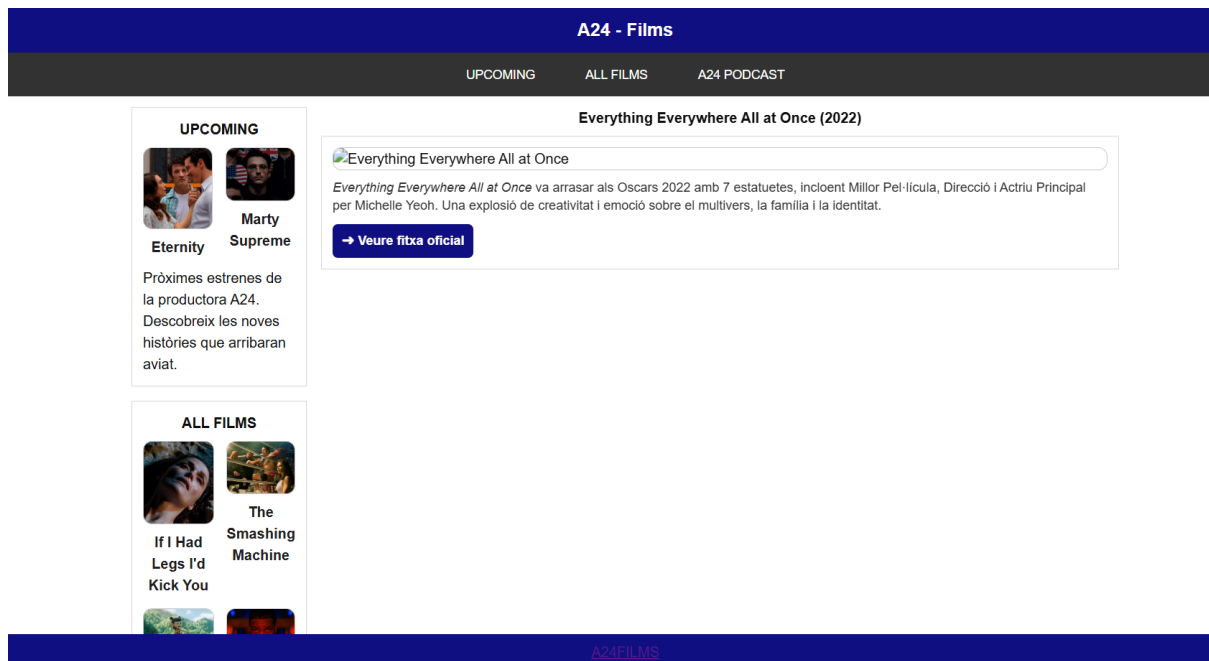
A24 - Films

UPCOMING ALL FILMS A24 PODCAST

UPCOMING

Eternity

Marty Supreme

Pròximes estrenes de la productora A24. Descobreix les noves històries que arribaran aviat.

ALL FILMS

If I Had Legs I'd Kick You

The Smashing Machine

Everything Everywhere All at Once (2022)

Everything Everywhere All at Once

*Everything Everywhere All at Once* va arrasar als Oscars 2022 amb 7 estatuetes, incloent Millor Pel·lícula, Direcció i Actriu Principal per Michelle Yeoh. Una explosió de creativitat i emoció sobre el multivers, la família i la identitat.

➜ Veure fitxa oficial

A24FILMS